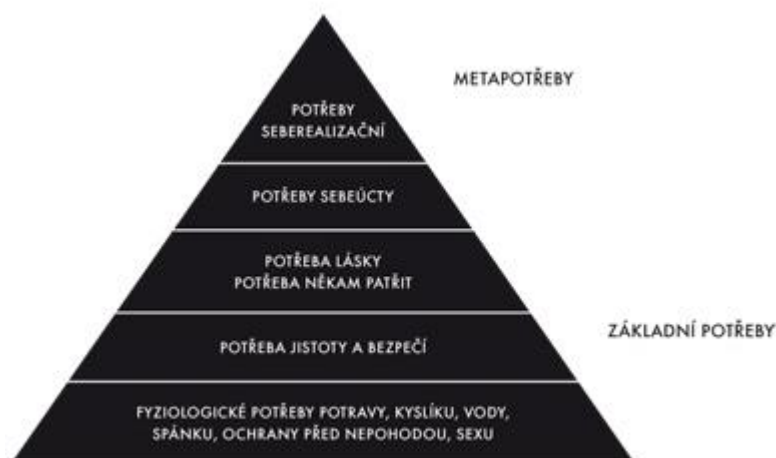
METAPOTŘEBY

POTŘEBY SEBEREALIZAČNÍ

POTŘEBY SEBEÚCTY

POTŘEBA LÁSKY
POTŘEBA NĚKAM PATŘIT

ZÁKLADNÍ POTŘEBY

POTŘEBA JISTOTY A BEZPEČÍ

FYZIOLOGICKÉ POTŘEBY POTRAVY, KYSLÍKU, VODY, SPÁNKU, OCHRANY PŘED NEPOHODOU, SEXU